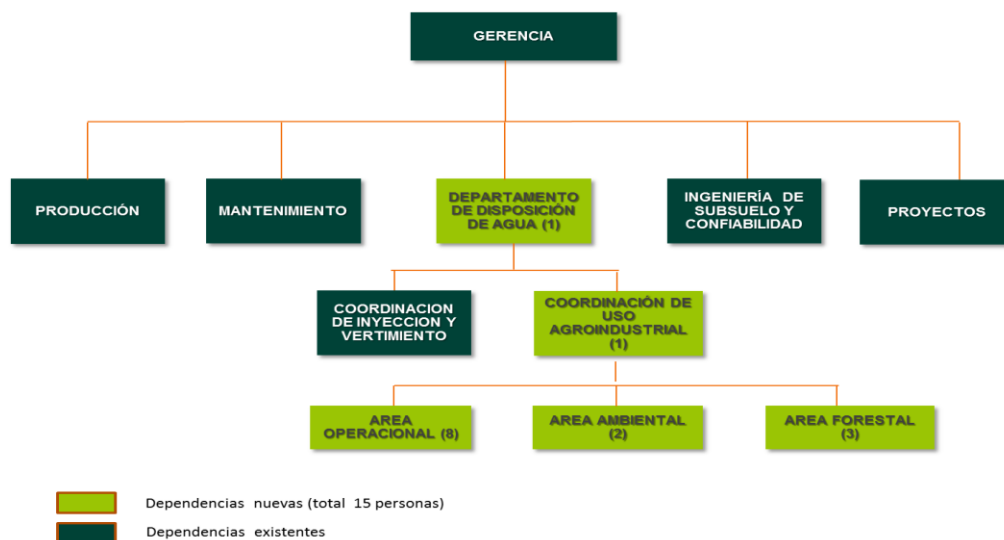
GERENCIA

PRODUCCIÓN

MANTENIMIENTO

DEPARTAMENTO DE DISPOSICIÓN DE AGUA (1)

INGENIERÍA DE SUBSUELO Y CONFIABILIDAD

PROYECTOS

COORDINACION DE INYECCION Y VERTIMIENTO

COORDINACIÓN DE USO AGROINDUSTRIAL (1)

AREA OPERACIONAL (8)

AREA AMBIENTAL (2)

AREA FORESTAL (3)

Dependencias nuevas (total 15 personas)

Dependencias existentes